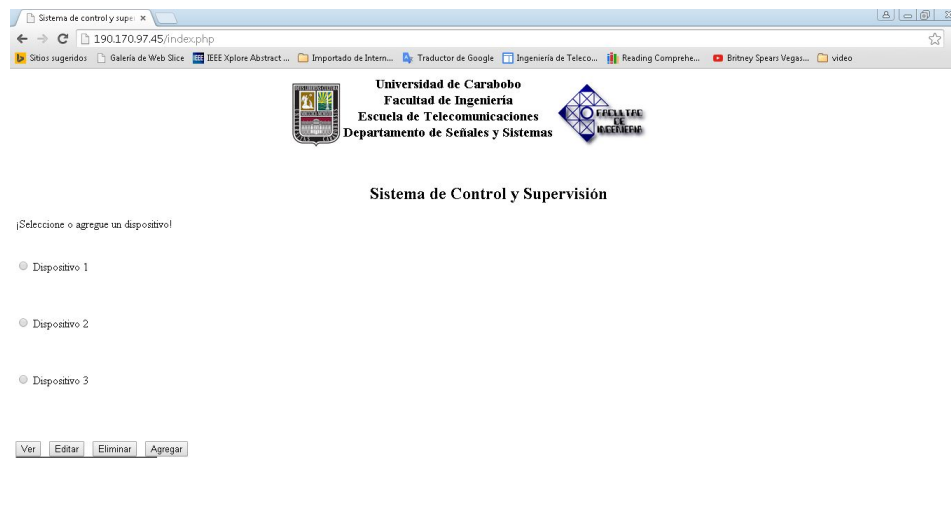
Sistema de control y supe ×

190.170.97.45/index.php

Sitios sugeridos | Galería de Web Slice | IEEE Xplore Abstract ... | Importado de Intern... | Traductor de Google | Ingeniería de Teleco... | Reading Comprehe... | Britney Spears Vegas... | video

Universidad de Carabobo
Facultad de Ingeniería
Escuela de Telecomunicaciones
Departamento de Señales y Sistemas

FACULTAD DE INGENIERIA

Sistema de Control y Supervisión

¡Seleccione o agregue un dispositivo!

Dispositivo 1

Dispositivo 2

Dispositivo 3

Ver | Editar | Eliminar | Agregar